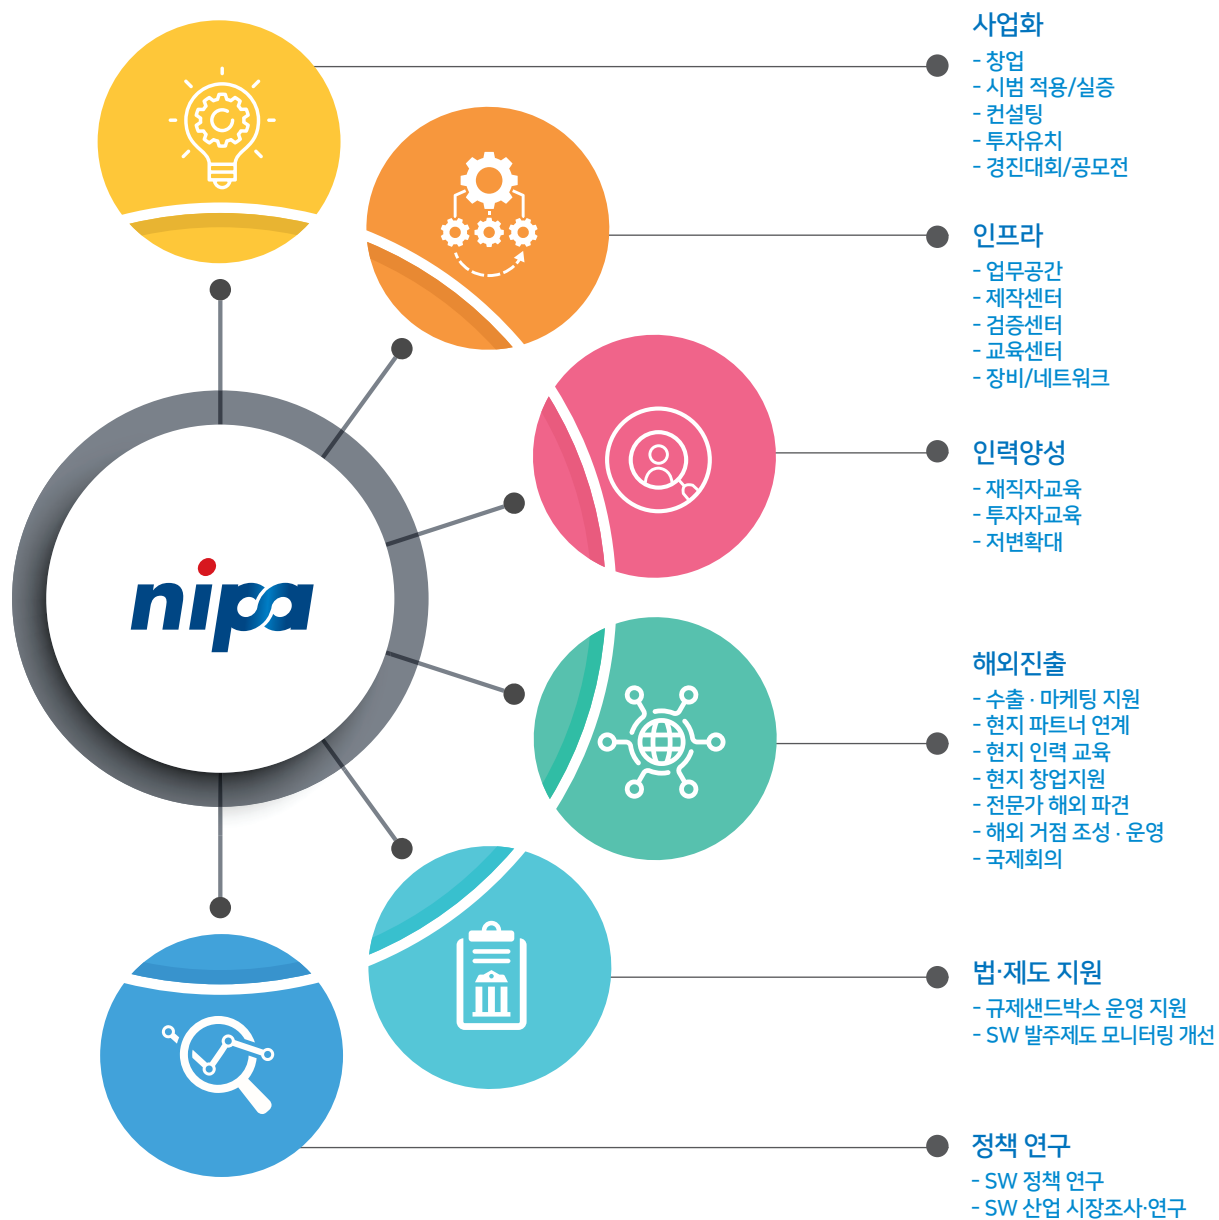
nipa

사업화
- 창업
- 시범 적용/실증
- 컨설팅
- 투자유치
- 경진대회/공모전

인프라
- 업무공간
- 제작센터
- 검증센터
- 교육센터
- 장비/네트워크

인력양성
- 재직자교육
- 투자자교육
- 저변확대

해외진출
- 수출 · 마케팅 지원
- 현지 파트너 연계
- 현지 인력 교육
- 현지 창업지원
- 전문가 해외 파견
- 해외 거점 조성 · 운영
- 국제회의

법·제도 지원
- 규제샌드박스 운영 지원
- SW 발주제도 모니터링 개선

정책 연구
- SW 정책 연구
- SW 산업 시장조사·연구